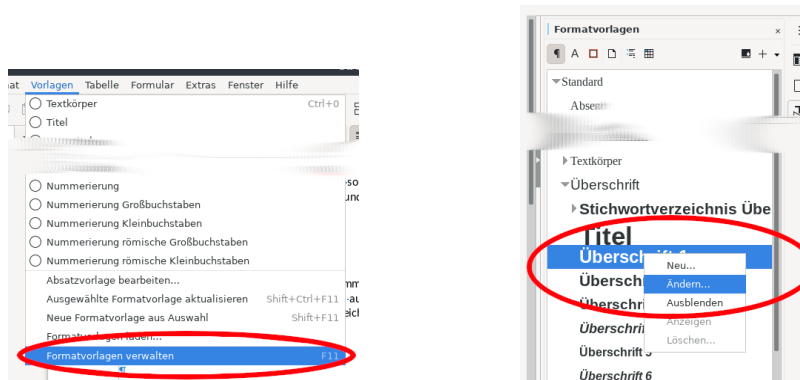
at Vorlagen Tabelle Formular Extras Fenster Hilfe
Textkörper Ctrl+0
Titel
Nummerierung
Nummerierung Großbuchstaben
Nummerierung Kleinbuchstaben
Nummerierung römische Großbuchstaben
Nummerierung römische Kleinbuchstaben
Absatzvorlage bearbeiten...
Ausgewählte Formatvorlage aktualisieren Shift+Ctrl+F11
Neue Formatvorlage aus Auswahl Shift+F11
Formatvorlagen laden...
Formatvorlagen verwalten F11

Formatvorlagen
Standard
Absen
Textkörper
Überschrift
Stichwortverzeichnis Übe
Titel
Überschrift 1
Übersch
Überschri
Überschrift
Überschrift 5
Überschrift 6
Neu...
Ändern...
Ausblenden
Anzeigen
Löschen...